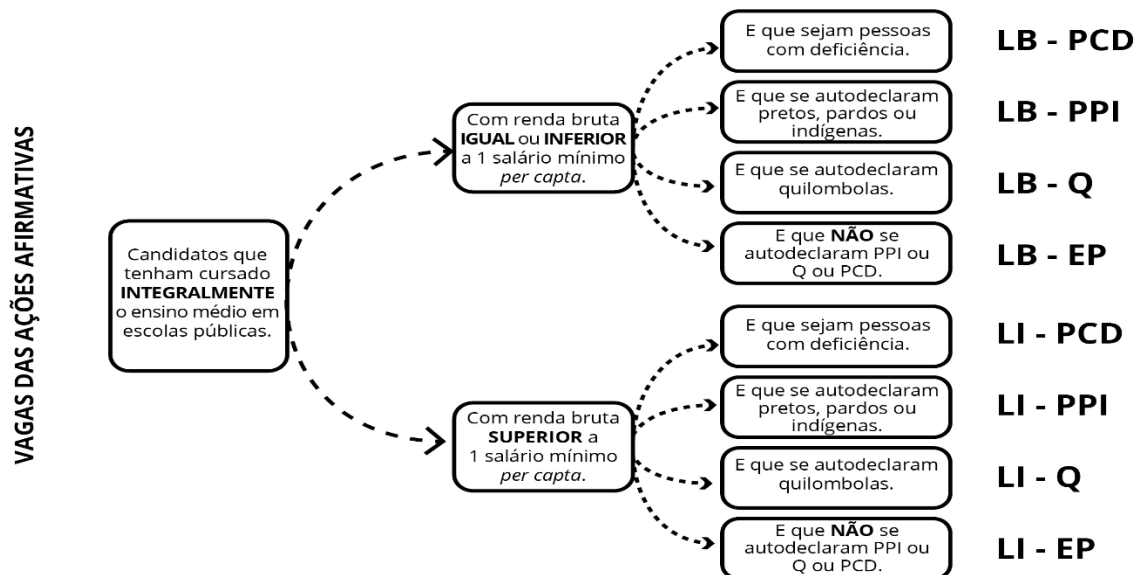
VAGAS DAS AÇÕES AFIRMATIVAS

Candidatos que tenham cursado **INTEGRALMENTE** o ensino médio em escolas públicas.

Com renda bruta **IGUAL** ou **INFERIOR** a 1 salário mínimo *per capta*.

E que sejam pessoas com deficiência.
LB - PCD

E que se autodeclaram pretos, pardos ou indígenas.
LB - PPI

E que se autodeclaram quilombolas.
LB - Q

E que **NÃO** se autodeclaram PPI ou Q ou PCD.
LB - EP

Com renda bruta **SUPERIOR** a 1 salário mínimo *per capta*.

E que sejam pessoas com deficiência.
LI - PCD

E que se autodeclaram pretos, pardos ou indígenas.
LI - PPI

E que se autodeclaram quilombolas.
LI - Q

E que **NÃO** se autodeclaram PPI ou Q ou PCD.
LI - EP